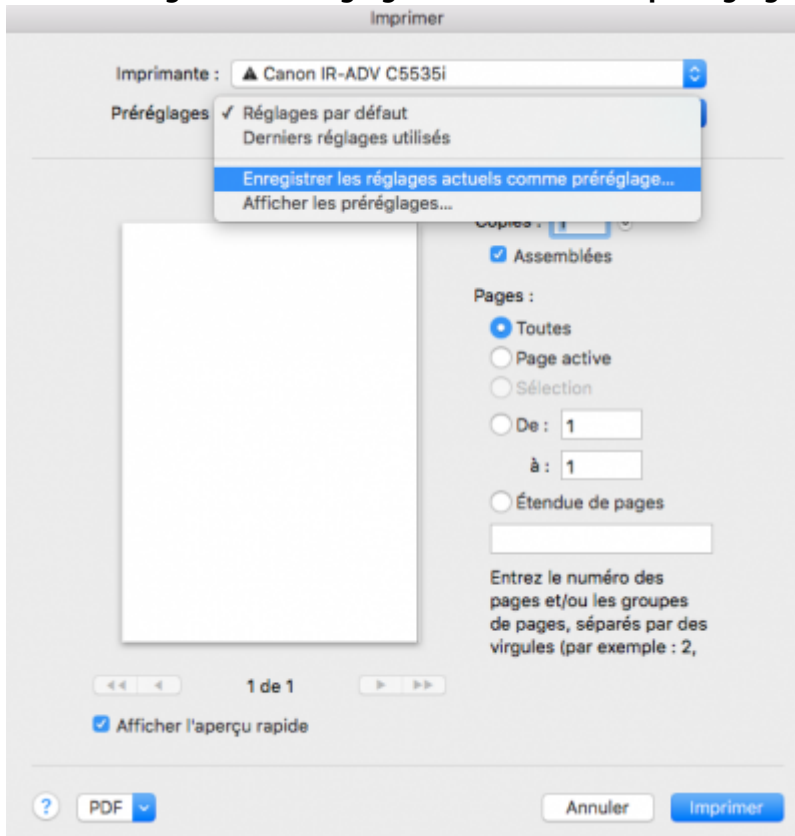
Imprimer

Imprimante : Canon IR-ADV C5535i

Préréglages ✓ Réglages par défaut
Derniers réglages utilisés
Enregistrer les réglages actuels comme préréglage…
Afficher les préréglages…

Copies : 1

Assemblées

Pages :
Toutes
Page active
Sélection
De : 1
à : 1
Étendue de pages

Entrez le numéro des pages et/ou les groupes de pages, séparés par des virgules (par exemple : 2,

1 de 1

Afficher l'aperçu rapide

?
PDF
Annuler
Imprimer